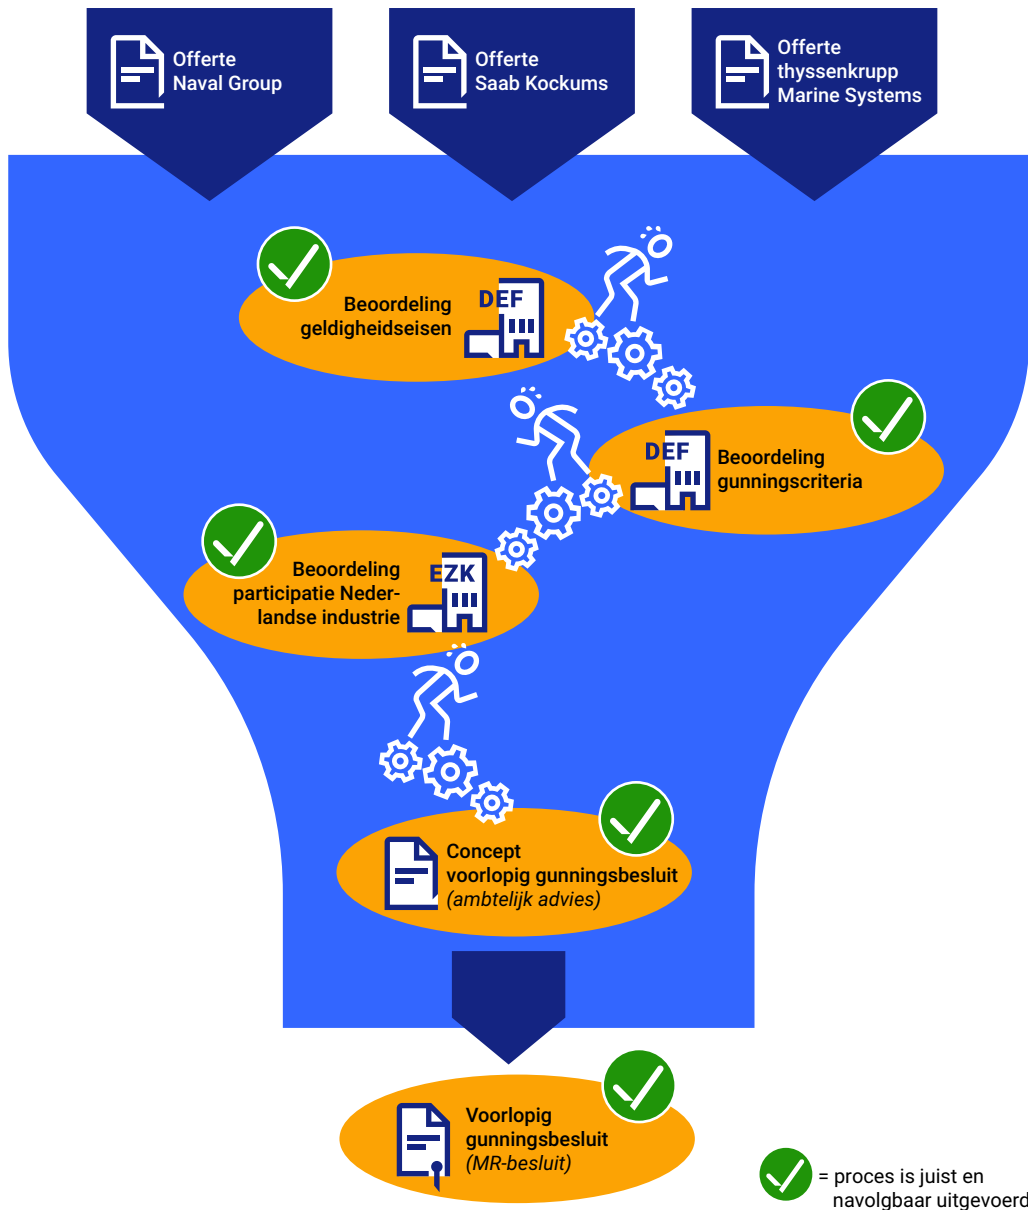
Offerte Naval Group

Offerte Saab Kockums

Offerte thyssenkrupp Marine Systems

Beoordeling geldigheidseisen

DEF

Beoordeling gunningscriteria

DEF

Beoordeling participatie Nederlandse industrie

EZK

Concept voorlopig gunningsbesluit *(ambtelijk advies)*

Voorlopig gunningsbesluit *(MR-besluit)*

= proces is juist en navolgbaar uitgevoerd